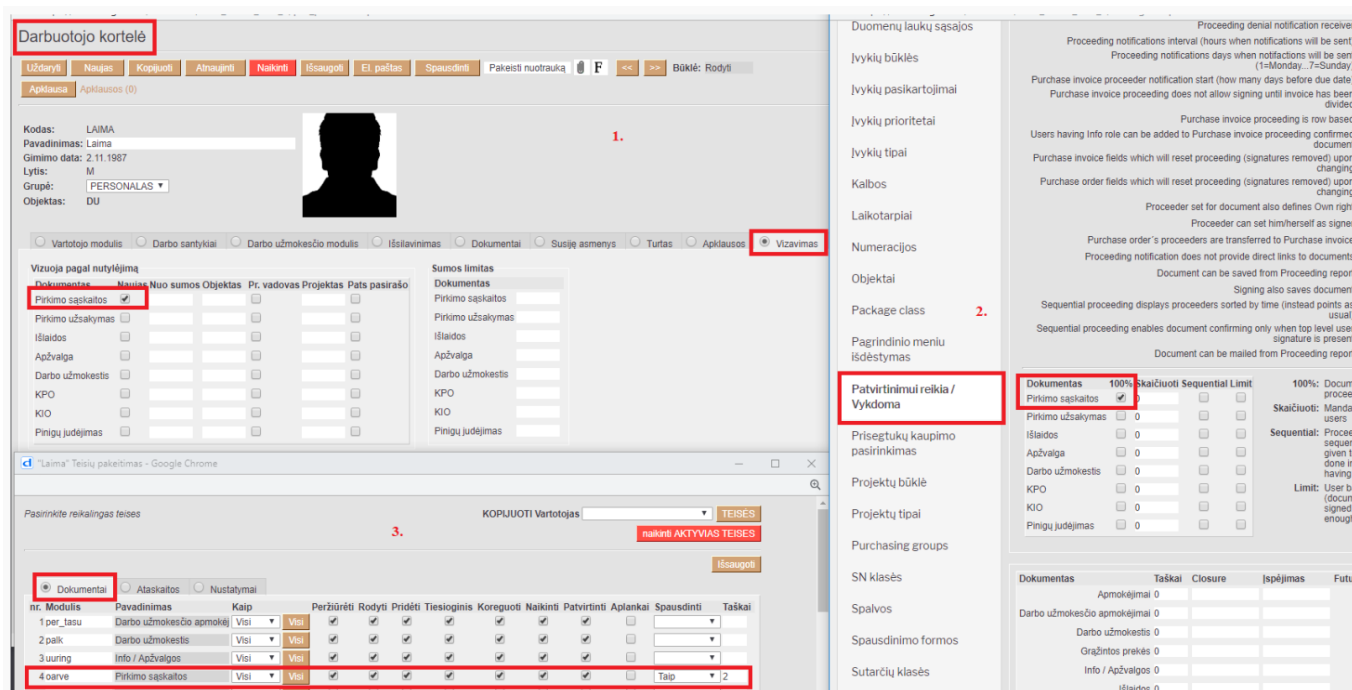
Darbuotojo kortelė

Uždaryti Naujas Kopijuoti Atnaujinti Naikinti Išsaugoti El. paštas Spausdinti Pakeisti nuotrauką F << >> Būklė: Rodyti

Apklausa Apklausos (0)

Kodas: LAIMA
Pavadinimas: Laima
Gimimo data: 2.11.1987
Lytis: M
Grupė: PERSONALAS
Objektas: DU

1.

Vartotojo modulis Darbo santykiai Darbo užmokesčio modulis Išsilavinimas Dokumentai Susiję asmenys Turtas Apklausos Vizavimas

Vizuoja pagal nutylėjimą

| Dokumentas | Naujas | Nuo sumos | Objektas | Pr. vadovas | Projektas | Pats pasirašo |
|---|---|---|---|---|---|---|
| Pirkimo sąskaitos | ☑ | | | | | |
| Pirkimo užsakymas | | | | | | |
| Išlaidos | | | | | | |
| Apžvalga | | | | | | |
| Darbo užmokestis | | | | | | |
| KPO | | | | | | |
| KIO | | | | | | |
| Pinigų judėjimas | | | | | | |

Sumos limitas

| Dokumentas | |
|---|---|
| Pirkimo sąskaitos | |
| Pirkimo užsakymas | |
| Išlaidos | |
| Apžvalga | |
| Darbo užmokestis | |
| KPO | |
| KIO | |
| Pinigų judėjimas | |

"Laima" Teisių pakeitimas - Google Chrome

Pasirinkite reikalingas teises

KOPIJUOTI Vartotojas TEISĖS

3.

naikinti AKTYVIAS TEISES

Išsaugoti

Dokumentai Ataskaitos Nustatymai

| nr. | Modulis | Pavadinimas | Kaip | | Peržiūrėti | Rodyti | Pridėti | Tiesioginis | Koreguoti | Naikinti | Patvirtinti | Aplankai | Spausdinti | Taškai |
|---|---|---|---|---|---|---|---|---|---|---|---|---|---|---|
| 1 | per_tasu | Darbo užmokesčio apmokėj | Visi | Visi | ☑ | ☑ | ☑ | ☑ | ☑ | ☑ | ☑ | | | |
| 2 | palk | Darbo užmokestis | Visi | Visi | ☑ | ☑ | ☑ | ☑ | ☑ | ☑ | ☑ | | | |
| 3 | uuring | Info / Apžvalgos | Visi | Visi | ☑ | ☑ | ☑ | ☑ | ☑ | ☑ | ☑ | | | |
| 4 | oarve | Pirkimo sąskaitos | Visi | Visi | ☑ | ☑ | ☑ | ☑ | ☑ | ☑ | ☑ | | Taip | 2 |

Duomenų laukų sąsajos
Įvykių būklės
Įvykių pasikartojimai
Įvykių prioritetai
Įvykių tipai
Kalbos
Laikotarpiai
Numeracijos
Objektai
Package class
Pagrindinio meniu išdėstymas
Patvirtinimui reikia / Vykdoma
Prisegtukų kaupimo pasirinkimas
Projektų būklė
Projektų tipai
Purchasing groups
SN klasės
Spalvos
Spausdinimo formos
Sutarčių klasės

2.

Proceeding denial notification receive
Proceeding notifications interval (hours when notifications will be sent
Proceeding notifications days when notifications will be sent (1=Monday...7=Sunday
Purchase invoice proceeder notification start (how many days before due date
Purchase invoice proceeding does not allow signing until invoice has been divide
Purchase invoice proceeding is row base
Users having Info role can be added to Purchase invoice proceeding confirme document
Purchase invoice fields which will reset proceeding (signatures removed) upo changing
Purchase order fields which will reset proceeding (signatures removed) upo changing
Proceeder set for document also defines Own righ
Proceeder can set him/herself as signe
Purchase order´s proceeders are transferred to Purchase invoic
Proceeding notification does not provide direct links to document
Document can be saved from Proceeding repor
Signing also saves documen
Sequential proceeding displays proceeders sorted by time (instead points as usua
Sequential proceeding enables document confirming only when top level use signature is presen
Document can be mailed from Proceeding repor

| Dokumentas | 100% | Skaičiuoti | Sequential | Limit |
|---|---|---|---|---|
| Pirkimo sąskaitos | ☑ | 0 | | |
| Pirkimo užsakymas | | 0 | | |
| Išlaidos | | 0 | | |
| Apžvalga | | 0 | | |
| Darbo užmokestis | | 0 | | |
| KPO | | 0 | | |
| KIO | | 0 | | |
| Pinigų judėjimas | | 0 | | |

100%: Docum proce
Skaičiuoti: Manda users
Sequential: Proce seque given t done i having
Limit: User b (docum signed enough

| Dokumentas | Taškai | Closure | Įspėjimas | Futu |
|---|---|---|---|---|
| Apmokėjimai | 0 | | | |
| Darbo užmokesčio apmokėjimai | 0 | | | |
| Darbo užmokestis | 0 | | | |
| Grąžintos prekės | 0 | | | |
| Info / Apžvalgos | 0 | | | |
| Išlaidos | 0 | | | |